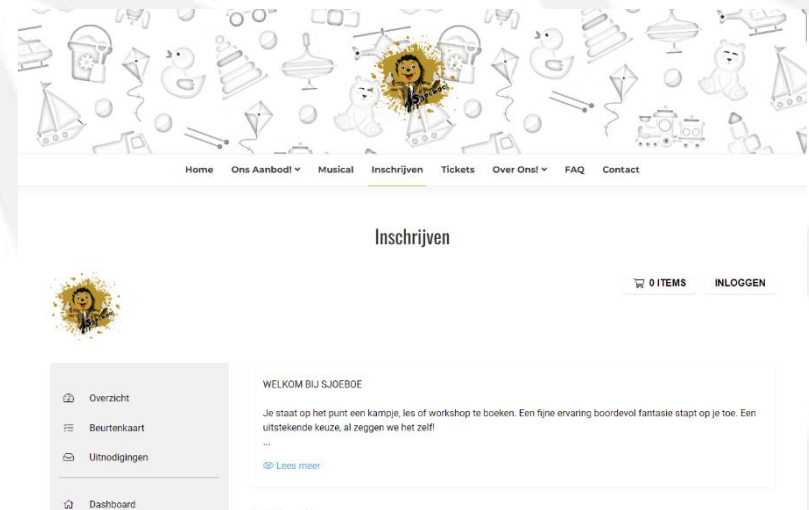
Home Ons Aanbod! Musical Inschrijven Tickets Over Ons! FAQ Contact

Inschrijven

0 ITEMS INLOGGEN

Overzicht
Beurtenkaart
Uitnodigingen
Dashboard

WELKOM BIJ SJOEBOE

Je staat op het punt een kampje, les of workshop te boeken. Een fijne ervaring boordevol fantasie stapt op je toe. Een uitstekende keuze, al zeggen we het zelf!
...

Lees meer